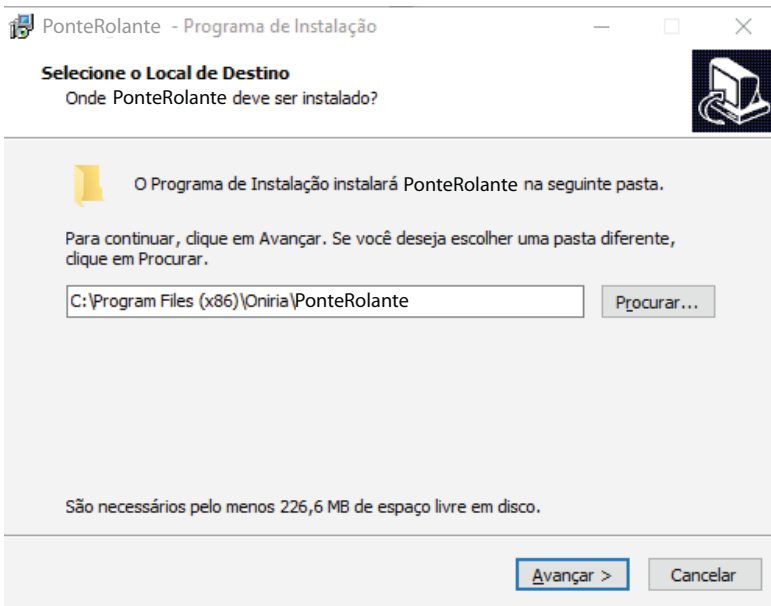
PonteRolante - Programa de Instalação

Selecione o Local de Destino
Onde PonteRolante deve ser instalado?

O Programa de Instalação instalará PonteRolante na seguinte pasta.

Para continuar, clique em Avançar. Se você deseja escolher uma pasta diferente, clique em Procurar.

C:\Program Files (x86)\Oniria\PonteRolante

Procurar...

São necessários pelo menos 226,6 MB de espaço livre em disco.

Avançar >

Cancelar